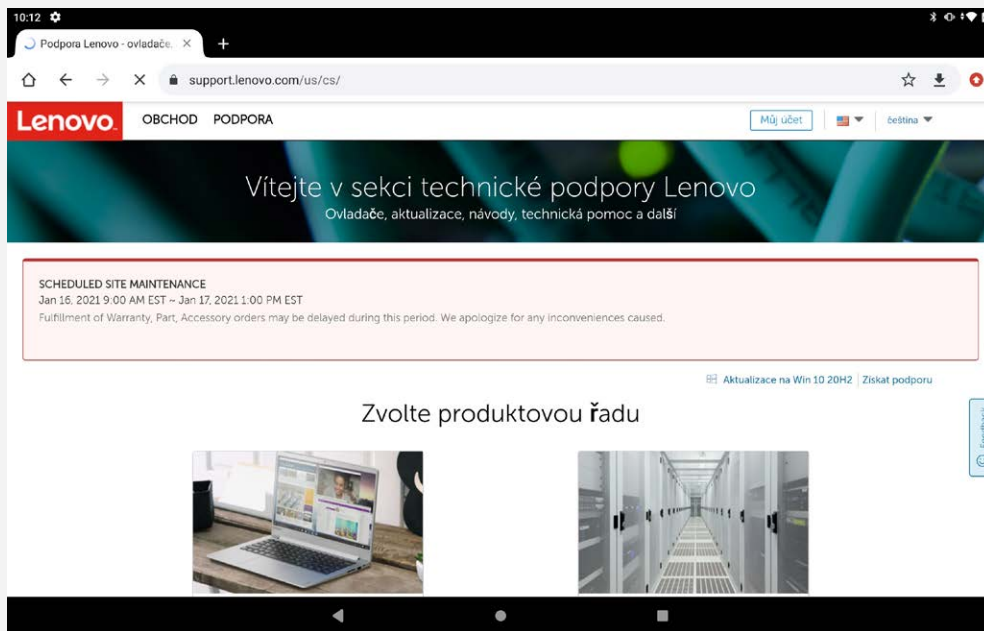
10:12

Podpora Lenovo - ovladače. ×

support.lenovo.com/us/cs/

Lenovo

OBCHOD PODPORA

Můj účet

čeština

Vítejte v sekci technické podpory Lenovo
Ovladače, aktualizace, návody, technická pomoc a další

SCHEDULED SITE MAINTENANCE
Jan 16, 2021 9:00 AM EST ~ Jan 17, 2021 1:00 PM EST
Fulfillment of Warranty, Part, Accessory orders may be delayed during this period. We apologize for any inconveniences caused.

Aktualizace na Win 10 20H2 | Získat podporu

Zvolte produktovou řadu

Feedback